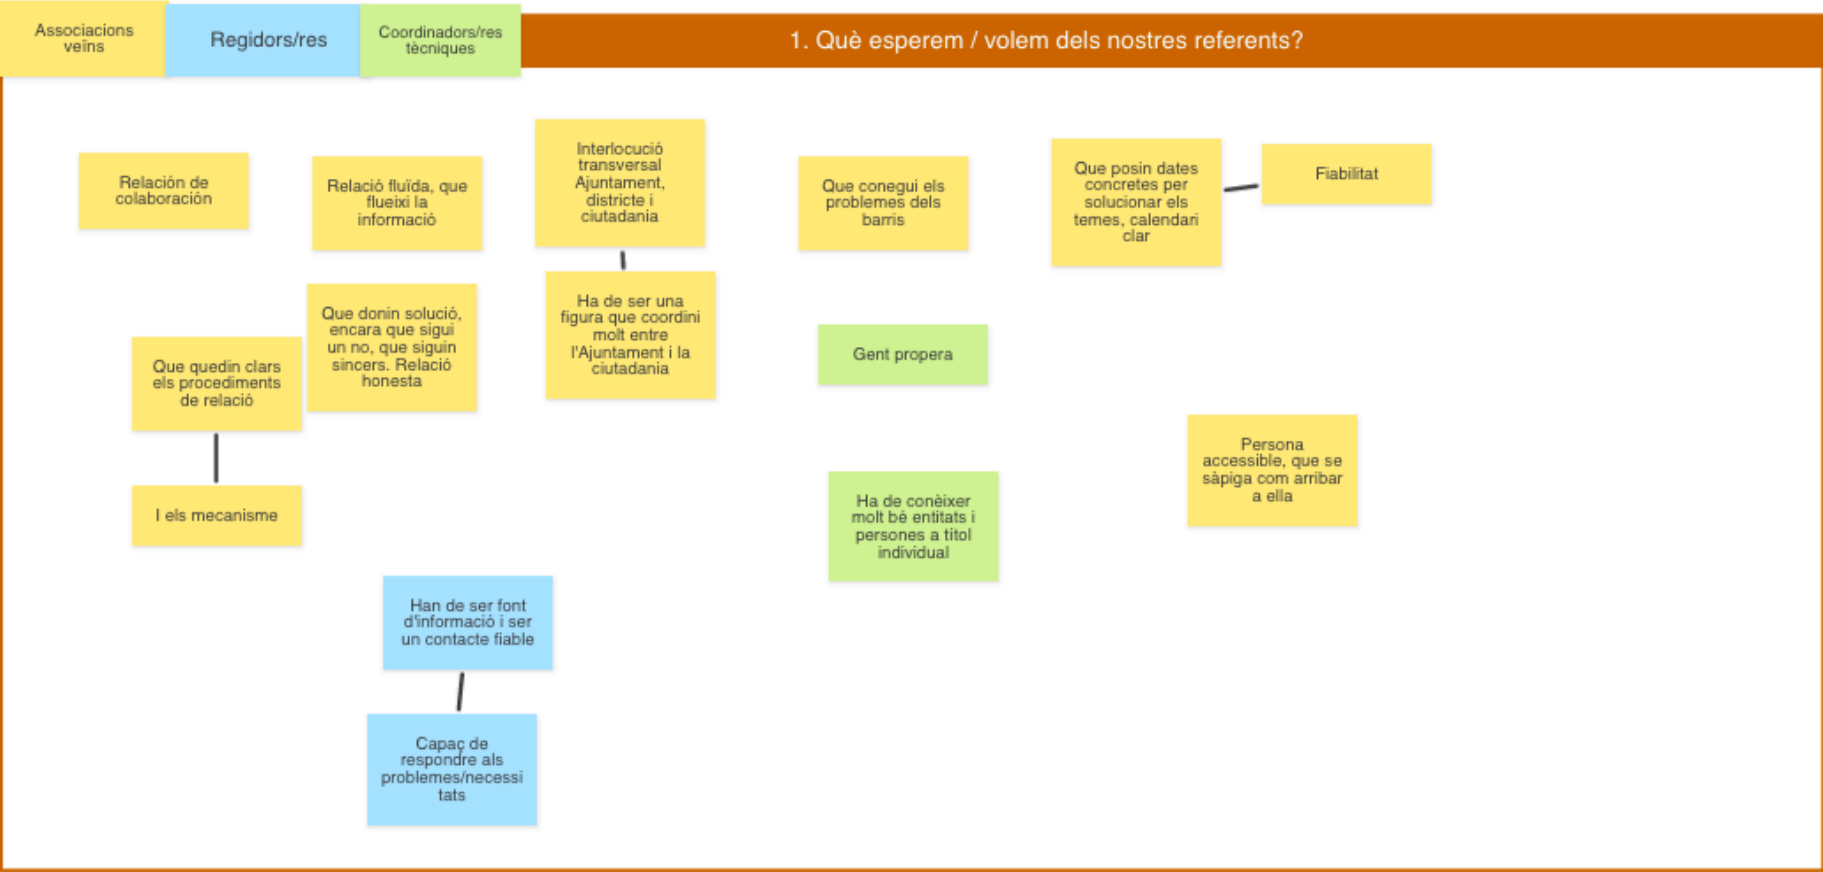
Associacions veïns

Regidors/res

Coordinadors/res tècniques

1. Què esperem / volem dels nostres referents?

Relación de colaboración

Relació fluïda, que flueixi la informació

Interlocució transversal Ajuntament, districte i ciutadania

Que conegui els problemes dels barris

Que posin dates concretes per solucionar els temes, calendari clar

Fiabilitat

Que donin solució, encara que sigui un no, que siguin sincers. Relació honesta

Ha de ser una figura que coordini molt entre l'Ajuntament i la ciutadania

Gent propera

Que quedin clars els procediments de relació

I els mecanisme

Persona accessible, que se sàpiga com arribar a ella

Ha de conèixer molt bé entitats i persones a títol individual

Han de ser font d'informació i ser un contacte fiable

Capaç de respondre als problemes/necessitats